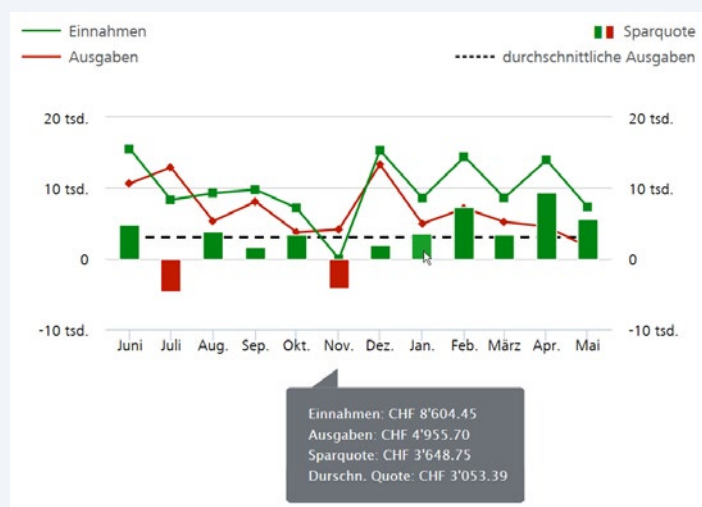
Einnahmen
Ausgaben
Sparquote
durchschnittliche Ausgaben

20 tsd.
10 tsd.
0
-10 tsd.

20 tsd.
10 tsd.
0
-10 tsd.

Juni Juli Aug. Sep. Okt. Nov. Dez. Jan. Feb. März Apr. Mai

Einnahmen: CHF 8'604.45
Ausgaben: CHF 4'955.70
Sparquote: CHF 3'648.75
Durschn. Quote: CHF 3'053.39